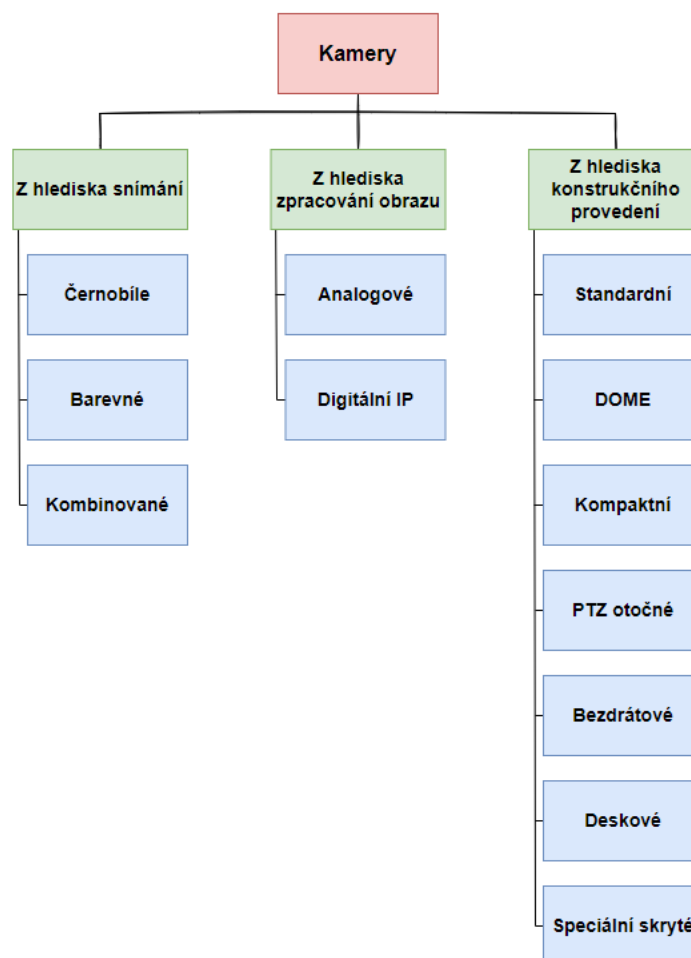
Kamery

Z hlediska snímání

Černobíle

Barevné

Kombinované

Z hlediska zpracování obrazu

Analogové

Digitální IP

Z hlediska konstrukčního provedení

Standardní

DOME

Kompaktní

PTZ otočné

Bezdrátové

Deskové

Speciální skryté